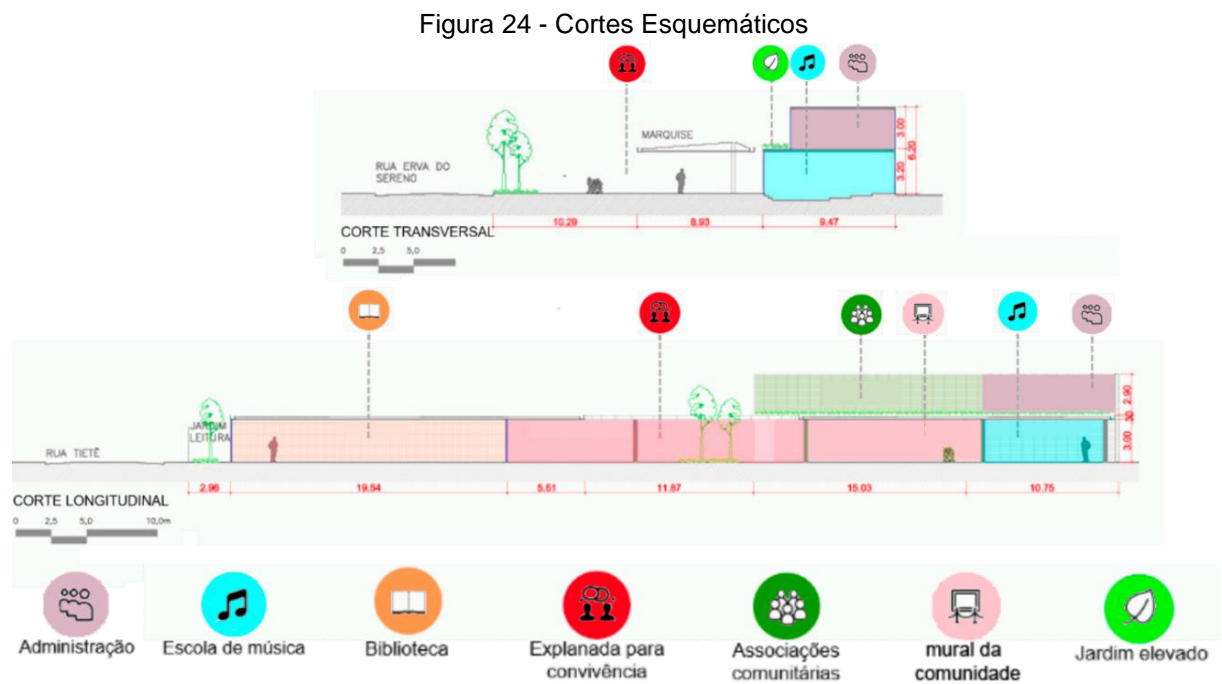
Figura 24 - Cortes Esquemáticos

MARQUISE

RUA ERVA DO SERENO

3.00
3.20
6.20

10.29 8.93 9.47

CORTE TRANSVERSAL

0 2,5 5,0

JARDIM LEITURA

RUA TIETÊ

2.90
30
3.00

2.96 19.54 5.51 11.87 15.03 10.75

CORTE LONGITUDINAL

0 2,5 5,0 10,0m

Administração

Escola de música

Biblioteca

Explanada para convivência

Associações comunitárias

mural da comunidade

Jardim elevado